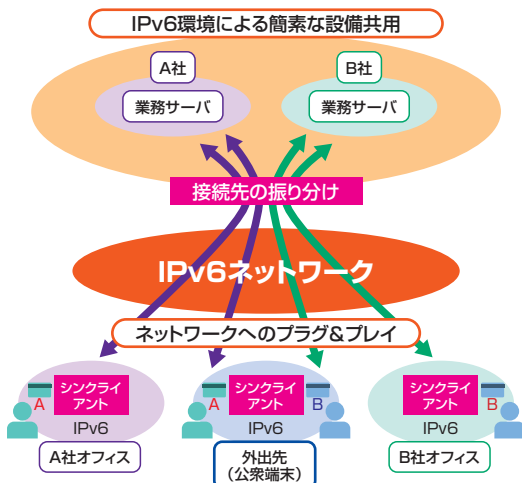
IPv6環境による簡素な設備共用

A社

業務サーバ

B社

業務サーバ

接続先の振り分け

IPv6ネットワーク

ネットワークへのプラグ&プレイ

A

シンクライアント

IPv6

A社オフィス

A

シンクライアント

B

IPv6

外出先
(公衆端末)

シンクライアント

B

IPv6

B社オフィス